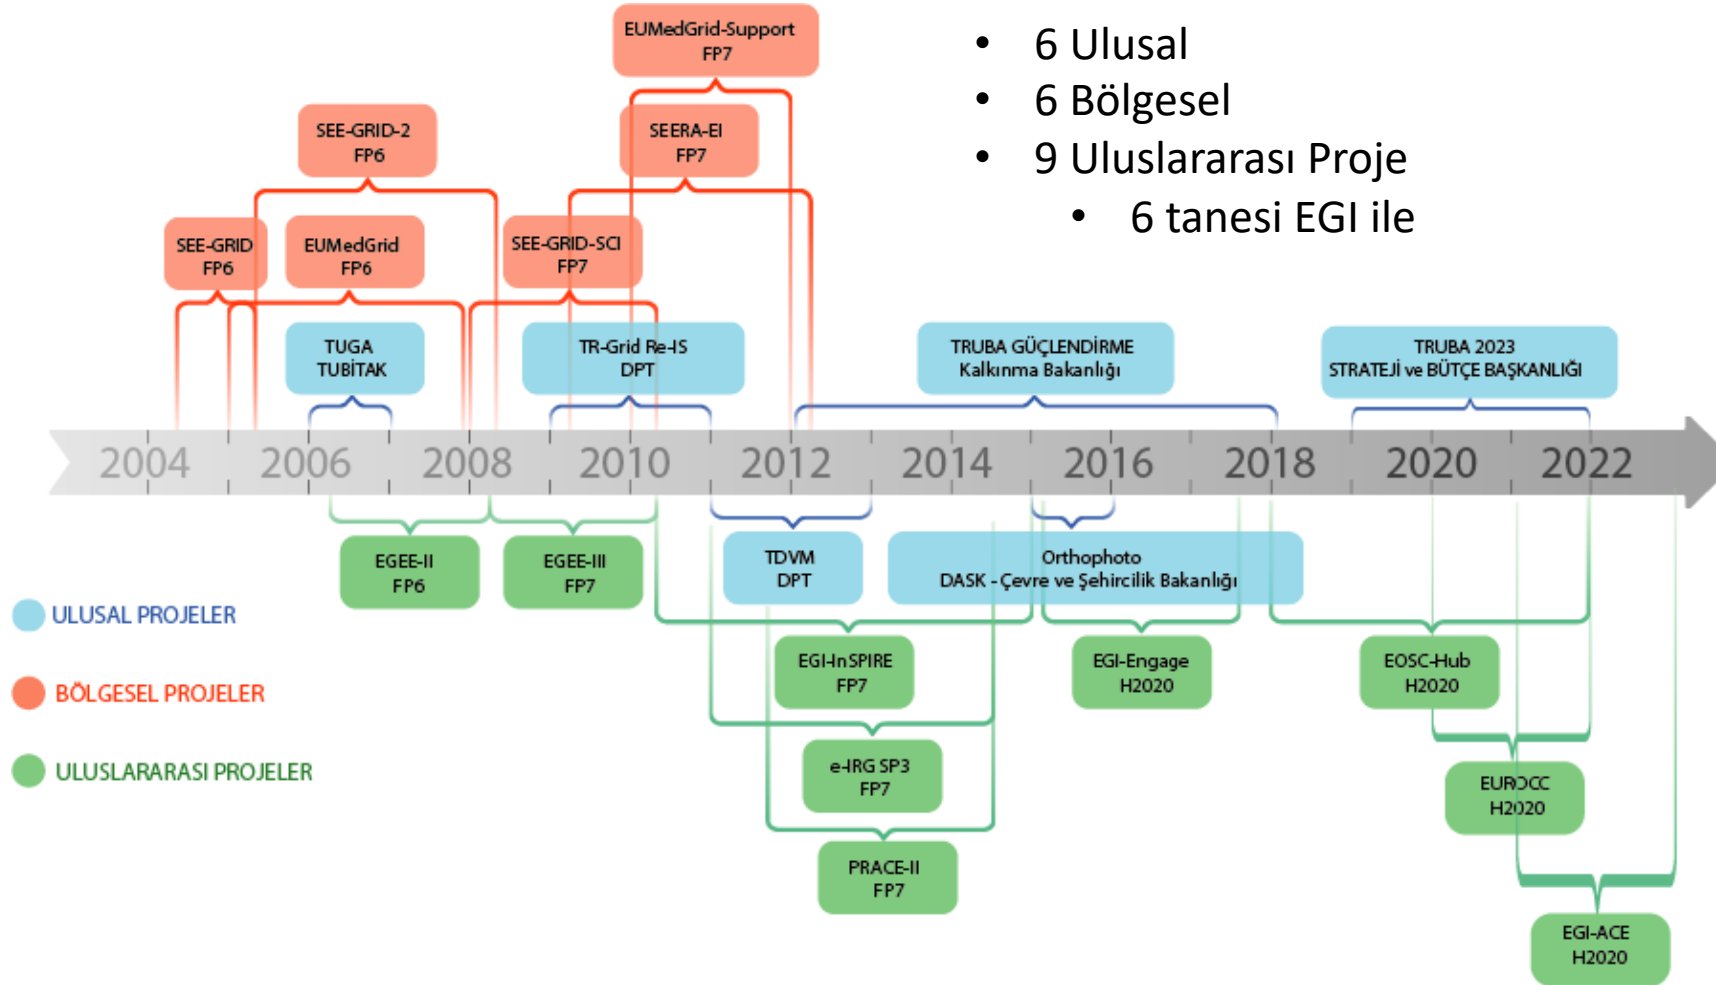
- 6 Ulusal
- 6 Bölgesel
- 9 Uluslararası Proje
  - 6 tanesi EGI ile

EUMedGrid-Support FP7

SEE-GRID-2 FP6

SEERA-EI FP7

SEE-GRID FP6

EUMedGrid FP6

SEE-GRID-SCI FP7

TUGA TUBİTAK

TR-Grid Re-IS DPT

TRUBA GÜÇLENDİRME Kalkınma Bakanlığı

TRUBA 2023 STRATEJİ ve BÜTÇE BAŞKANLIĞI

2004 2006 2008 2010 2012 2014 2016 2018 2020 2022

EGEE-II FP6

EGEE-III FP7

TDVM DPT

Orthophoto DASK - Çevre ve Şehircilik Bakanlığı

ULUSAL PROJELER

BÖLGESEL PROJELER

ULUSLARARASI PROJELER

EGI-InSPIRE FP7

EGI-Engage H2020

EOSC-Hub H2020

e-IRG SP3 FP7

EUROCC H2020

PRACE-II FP7

EGI-ACE H2020